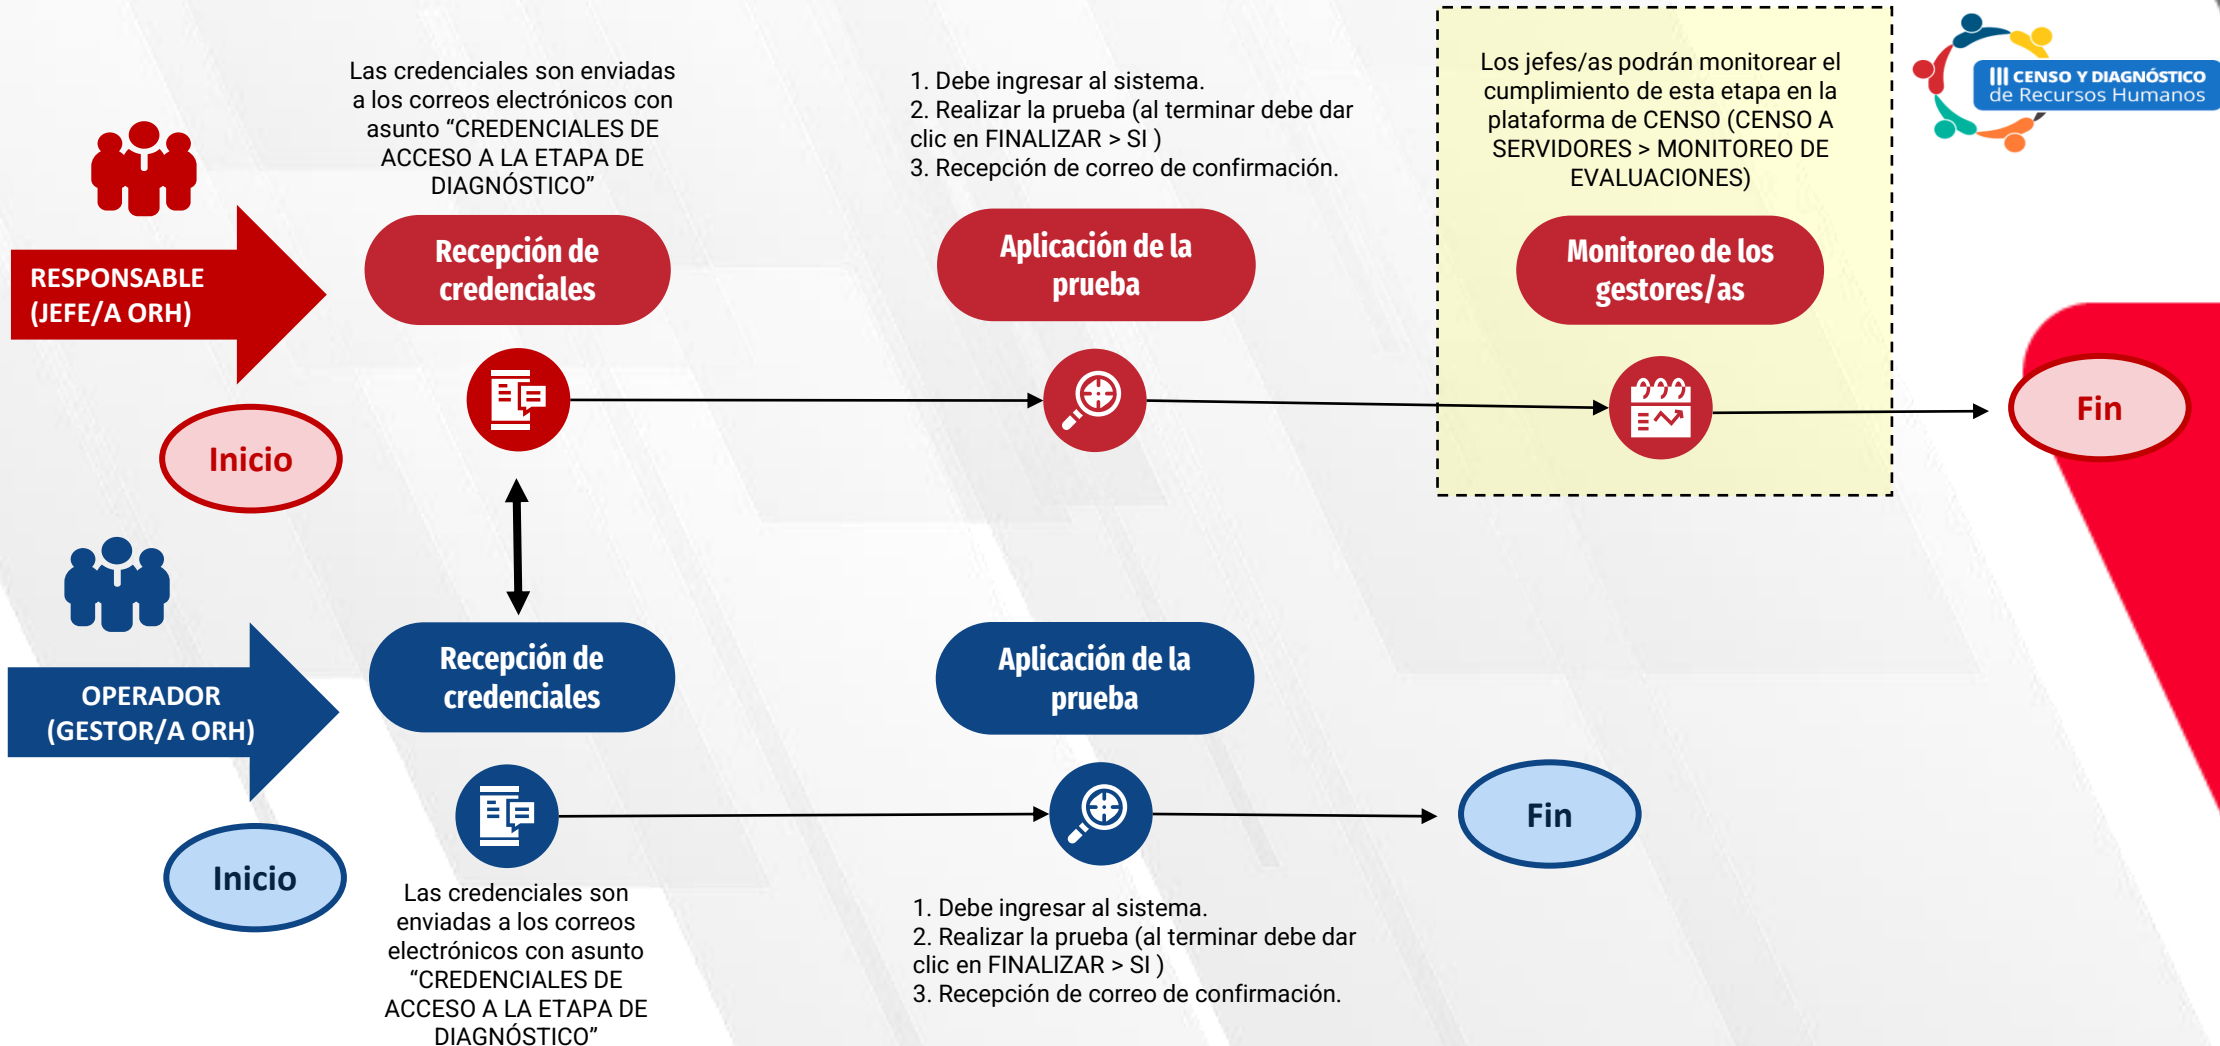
III CENSO Y DIAGNÓSTICO de Recursos Humanos

RESPONSABLE (JEFE/A ORH)

Inicio

Las credenciales son enviadas a los correos electrónicos con asunto "CREDENCIALES DE ACCESO A LA ETAPA DE DIAGNÓSTICO"

Recepción de credenciales

1. Debe ingresar al sistema.
2. Realizar la prueba (al terminar debe dar clic en FINALIZAR > SI )
3. Recepción de correo de confirmación.

Aplicación de la prueba

Los jefes/as podrán monitorear el cumplimiento de esta etapa en la plataforma de CENSO (CENSO A SERVIDORES > MONITOREO DE EVALUACIONES)

Monitoreo de los gestores/as

Fin

OPERADOR (GESTOR/A ORH)

Inicio

Recepción de credenciales

Las credenciales son enviadas a los correos electrónicos con asunto "CREDENCIALES DE ACCESO A LA ETAPA DE DIAGNÓSTICO"

Aplicación de la prueba

1. Debe ingresar al sistema.
2. Realizar la prueba (al terminar debe dar clic en FINALIZAR > SI )
3. Recepción de correo de confirmación.

Fin